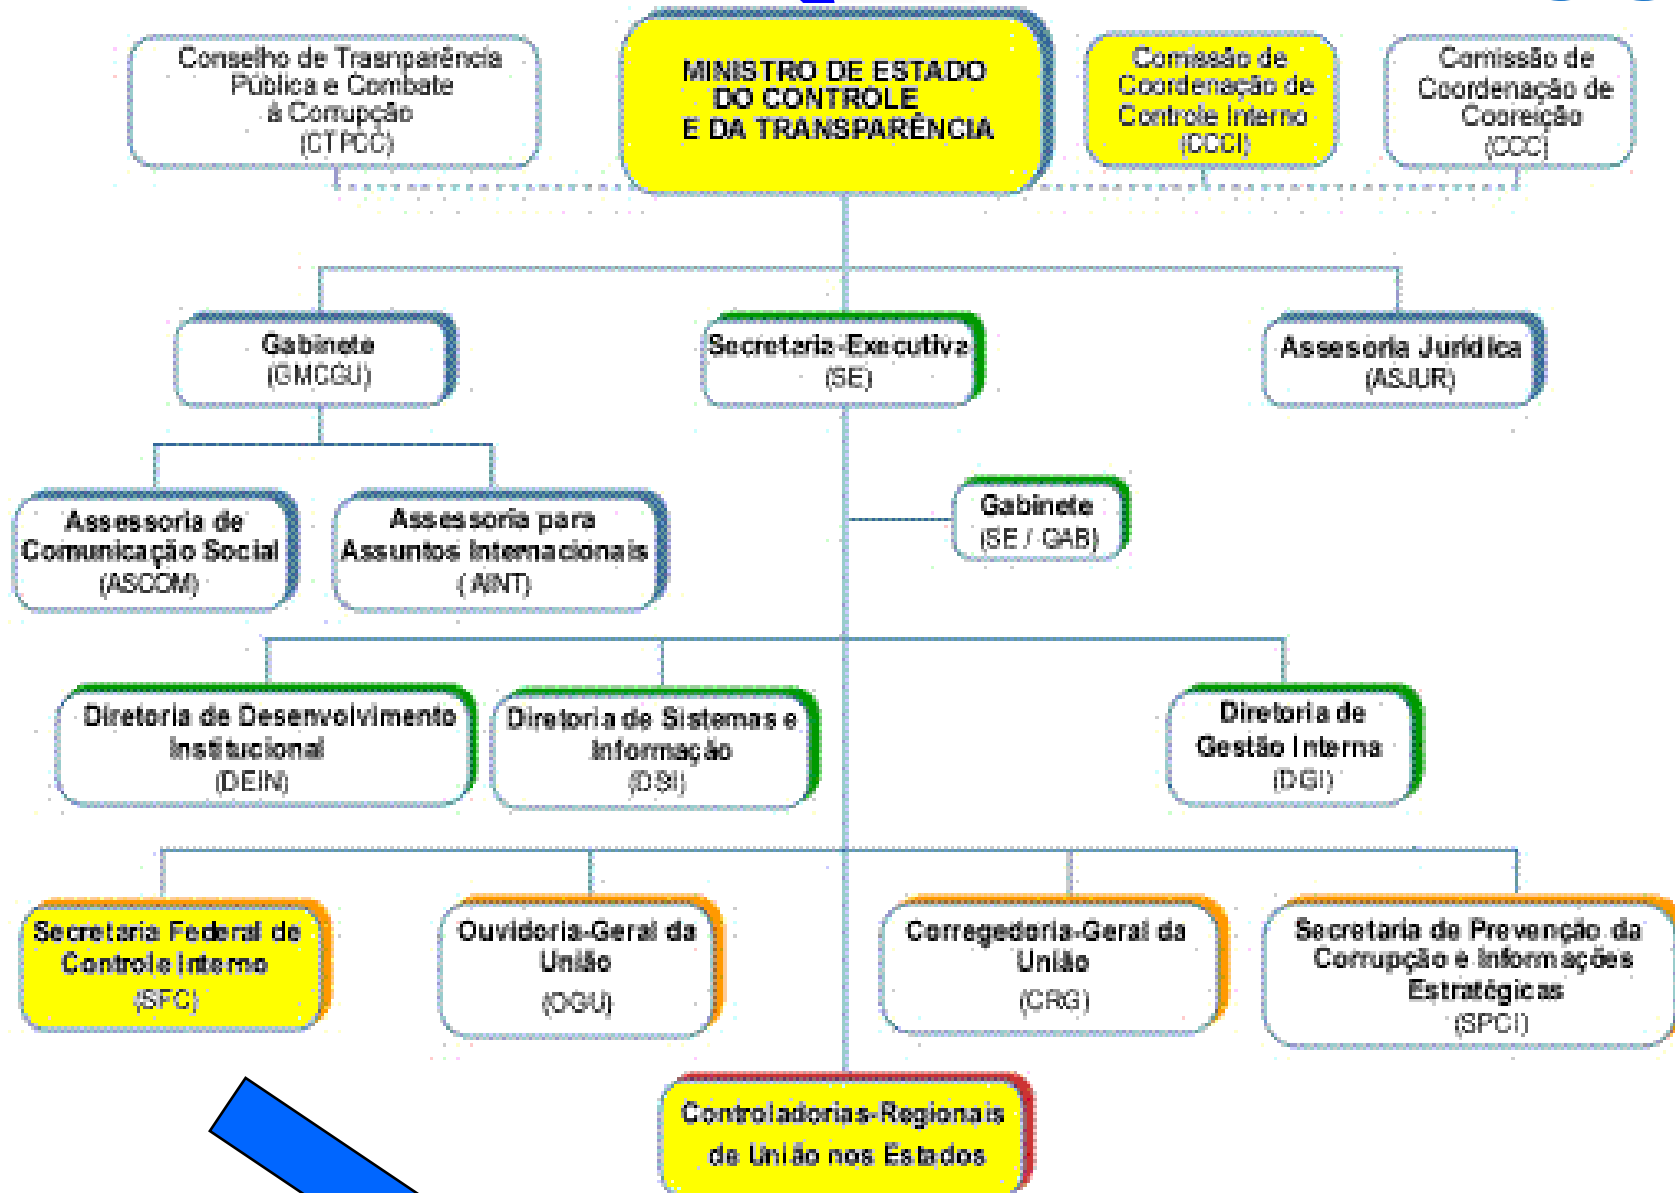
Conselho de Trasnparência Pública e Combate à Corupção (CTPCC)

MINISTRO DE ESTADO DO CONTROLE E DA TRANSPARÊNCIA

Comissão de Coordenação de Controle Interno (CCCI)

Comissão de Coordenação de Correição (CCC)

Gabinete (GMCGU)

Secretaria-Executiva (SE)

Assesoria Jurídica (ASJUR)

Assessoria de Comunicação Social (ASCOM)

Assessoria para Assuntos Internacionais (AINT)

Gabinete (SE / GAB)

Diretoria de Desenvolvimento Institucional (DEIN)

Diretoria de Sistemas e Informação (DSI)

Diretoria de Gestão Interna (DGI)

Secretaria Federal de Controle Interno (SFC)

Ouvidoria-Geral da União (OGU)

Corregedoria-Geral da União (CRG)

Secretaria de Prevenção da Corrupção e Informações Estratégicas (SPCI)

Controladorias-Regionais da União nos Estados